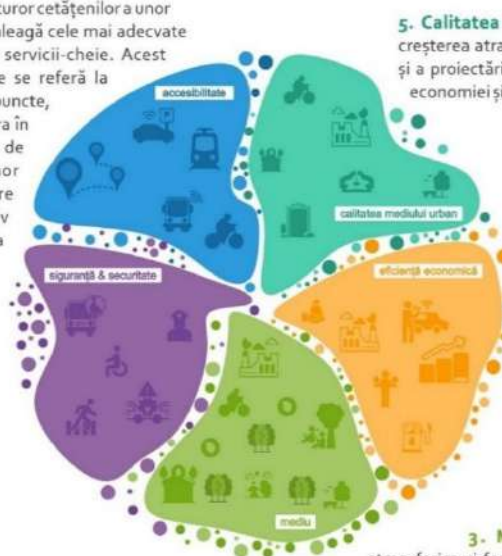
turor cetățenilor a unor
leagă cele mai adecvate
servicii-cheie. Acest
e se referă la
ouncte,
a în
de
or
e
v
a

5. Calitatea
creșterea atra
și a proiectări
economiei și

accesibilitate

calitatea mediului urban

siguranță & securitate

eficiență economică

mediu

3.